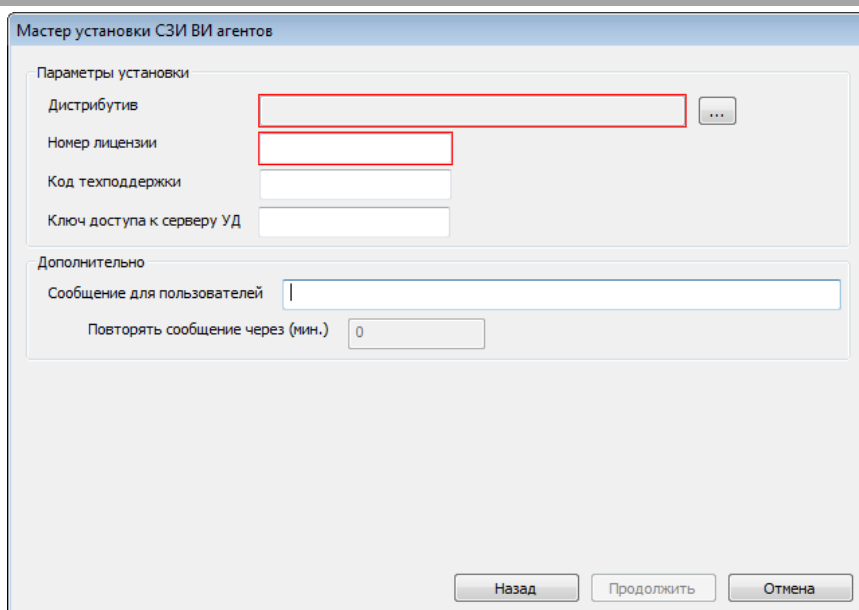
Мастер установки СЗИ ВИ агентов

Параметры установки

Дистрибутив

...

Номер лицензии

Код техподдержки

Ключ доступа к серверу УД

Дополнительно

Сообщение для пользователей

Повторять сообщение через (мин.)

0

Назад

Продолжить

Отмена